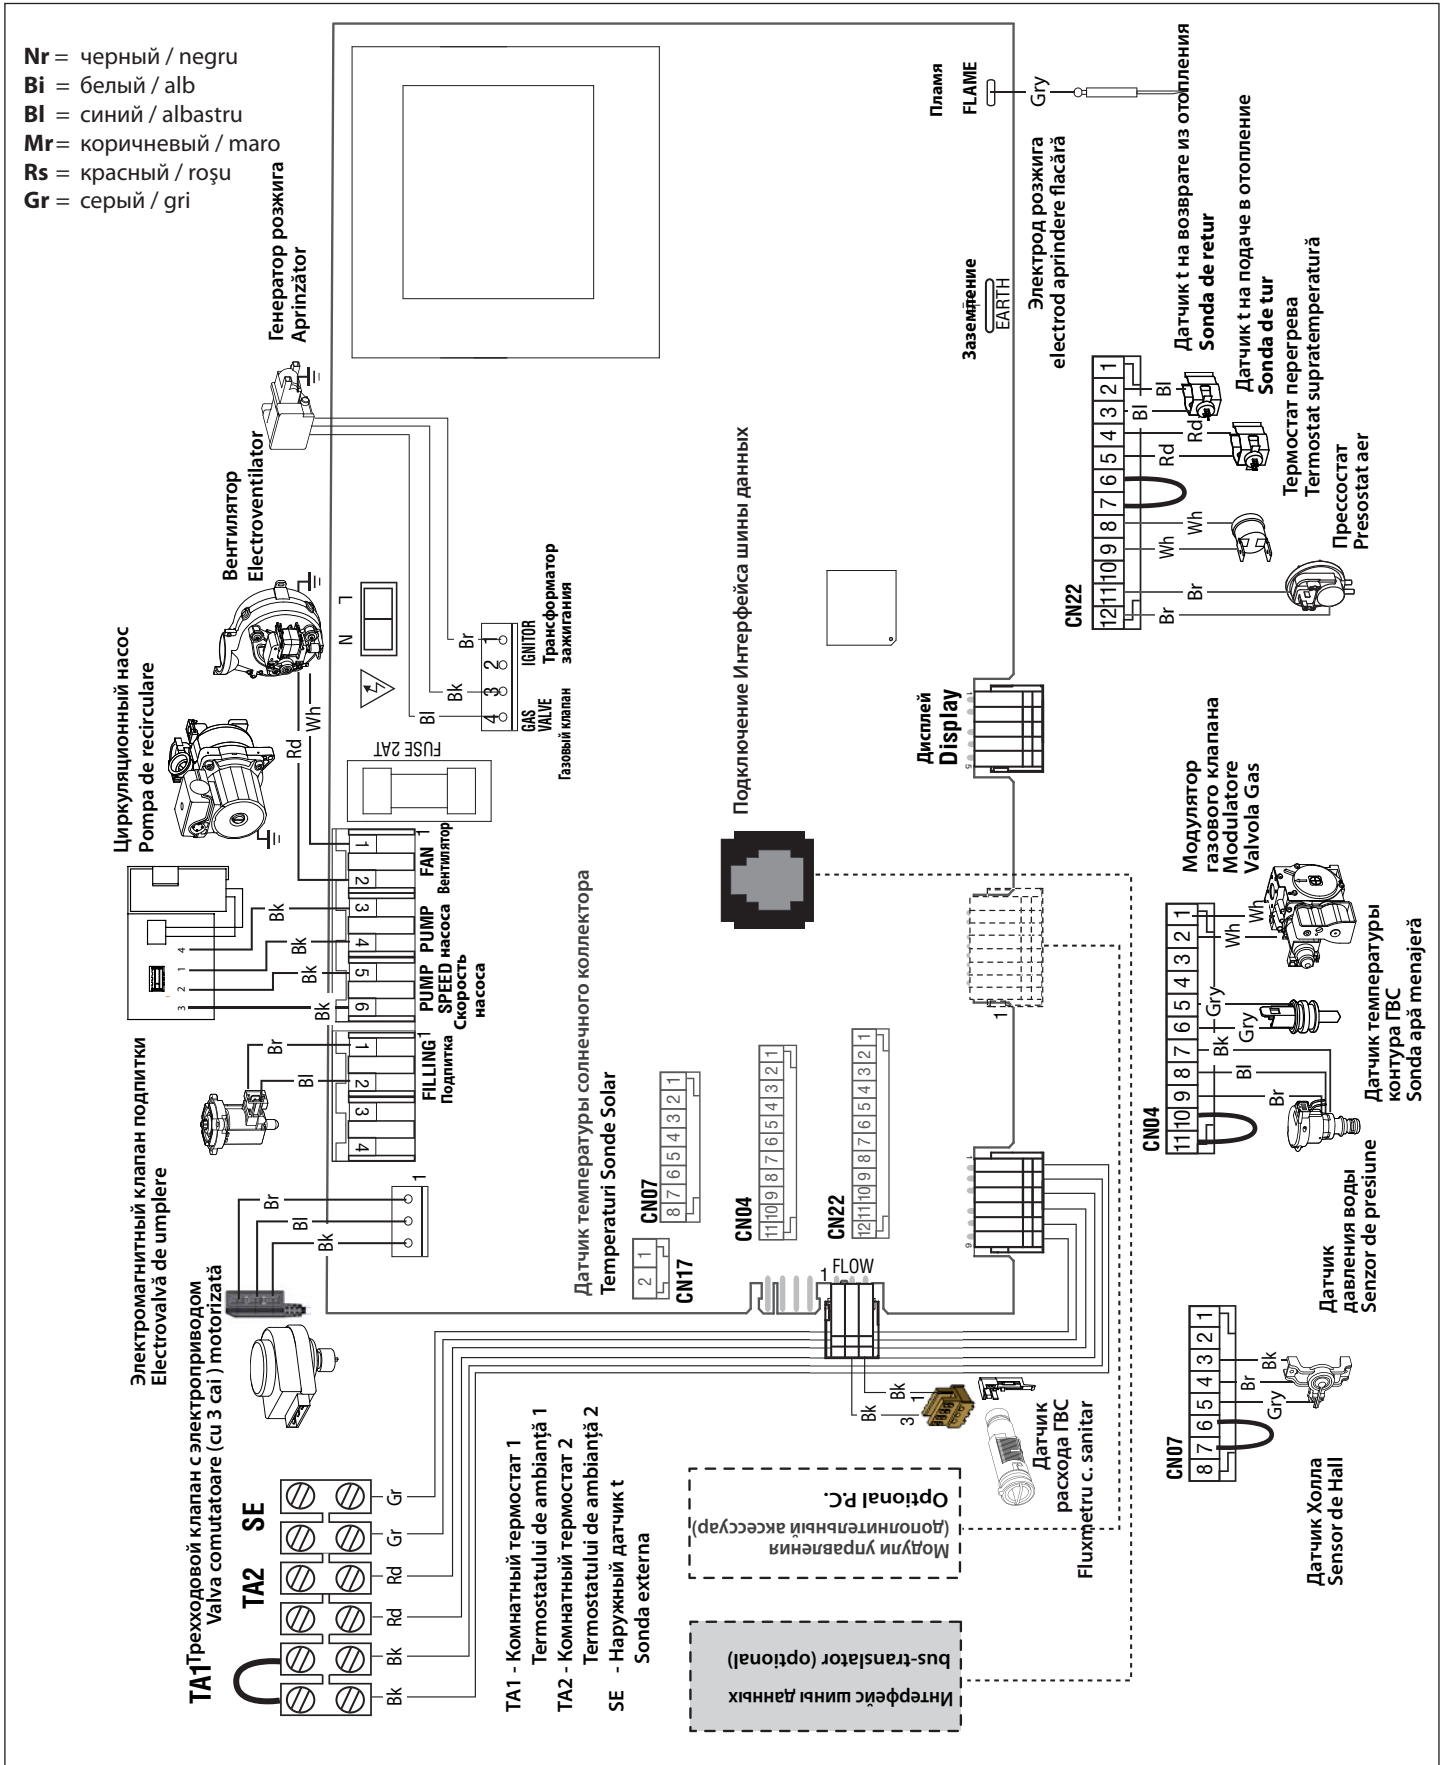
**Nr** = черный / negru
**Bi** = белый / alb
**Bl** = синий / albastru
**Mr** = коричневый / maro
**Rs** = красный / roşu
**Gr** = серый / gri

Генератор розжига
Aprinzător

Вентилятор
Electroventilator

Циркуляционный насос
Pompa de recirculare

Электромагнитный клапан подпитки
Electrovalvă de umplere

Трехходовой клапан с электроприводом
Valva comutatoare (cu 3 cai ) motorizată

TA1 TA2 SE

Gr Gr Rd Rd Bk Bk

TA1 - Комнатный термостат 1
Termostatului de ambianță 1
TA2 - Комнатный термостат 2
Termostatului de ambianță 2
SE - Наружный датчик t
Sonda externa

Интерфейс шины данных
bus-translator (optional)

Модули управления
(дополнительный аксессуар)
Optional P.C.

Датчик
расхода ГВС
Fluxmetru c. sanitar

Датчик Холла
Sensor de Hall

Датчик
давления воды
Senzor de presiune

Датчик температуры
контура ГВС
Sonda apă menajeră

Модулятор
газового клапана
Modulatore
Valvola Gas

Прессостат
Presostat aer

Термостат перегрева
Termostat supratemperatură

Датчик t на подаче в отопление
Sonda de tur

Датчик t на возврате из отопления
Sonda de retur

Электрод розжига
electrod aprindere flacără

Пламя
FLAME

Gry

Заземление
EARTH

Подключение Интерфейса шины данных

Дисплей
Display

Трансформатор
зажигания

IGNITOR

GAS VALVE
Газовый клапан

1 2 3 4

Br Bk Bl

N L

FUSE 2AT

Rd Wh

FAN
Вентилятор

PUMP
насоса

PUMP SPEED
Скорость
насоса

FILLING
Подпитка

1 2 3 4 5 6

Bk Bk Bk Bk

Br Bl

Br Bl Bk

Датчик температуры солнечного коллектора
Temperaturi Sonde Solar

CN17
2 1

CN07
8 7 6 5 4 3 2 1

CN04
11 10 9 8 7 6 5 4 3 2 1

CN22
12 11 10 9 8 7 6 5 4 3 2 1

FLOW
1

Bk Bk 3 1

CN07
8 7 6 5 4 3 2 1
Gry Br Bk

CN04
11 10 9 8 7 6 5 4 3 2 1
Br Bl Bk Gry Gry Wh Wh

CN22
12 11 10 9 8 7 6 5 4 3 2 1
Br Br Wh Wh Rd Rd Bl Bl